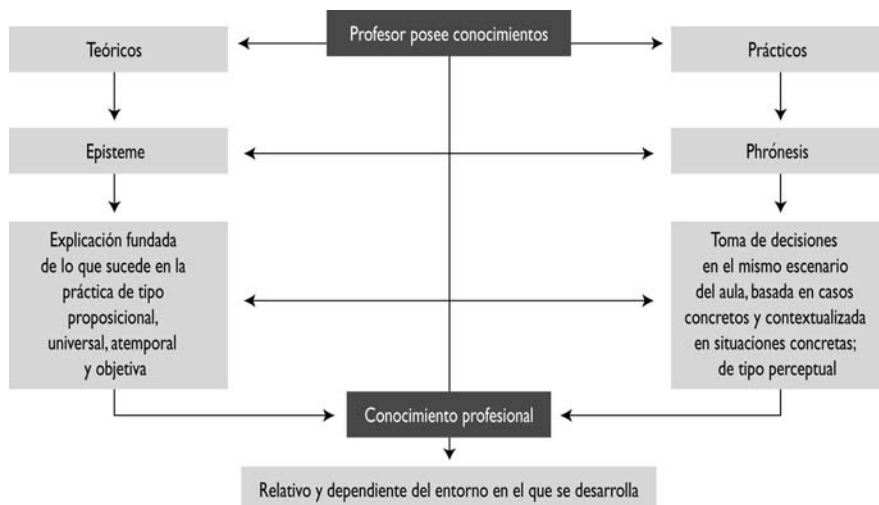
Profesor posee conocimientos

Teóricos

Prácticos

Episteme

Phrónesis

Explicación fundada de lo que sucede en la práctica de tipo proposicional, universal, atemporal y objetiva

Toma de decisiones en el mismo escenario del aula, basada en casos concretos y contextualizada en situaciones concretas; de tipo perceptual

Conocimiento profesional

Relativo y dependiente del entorno en el que se desarrolla